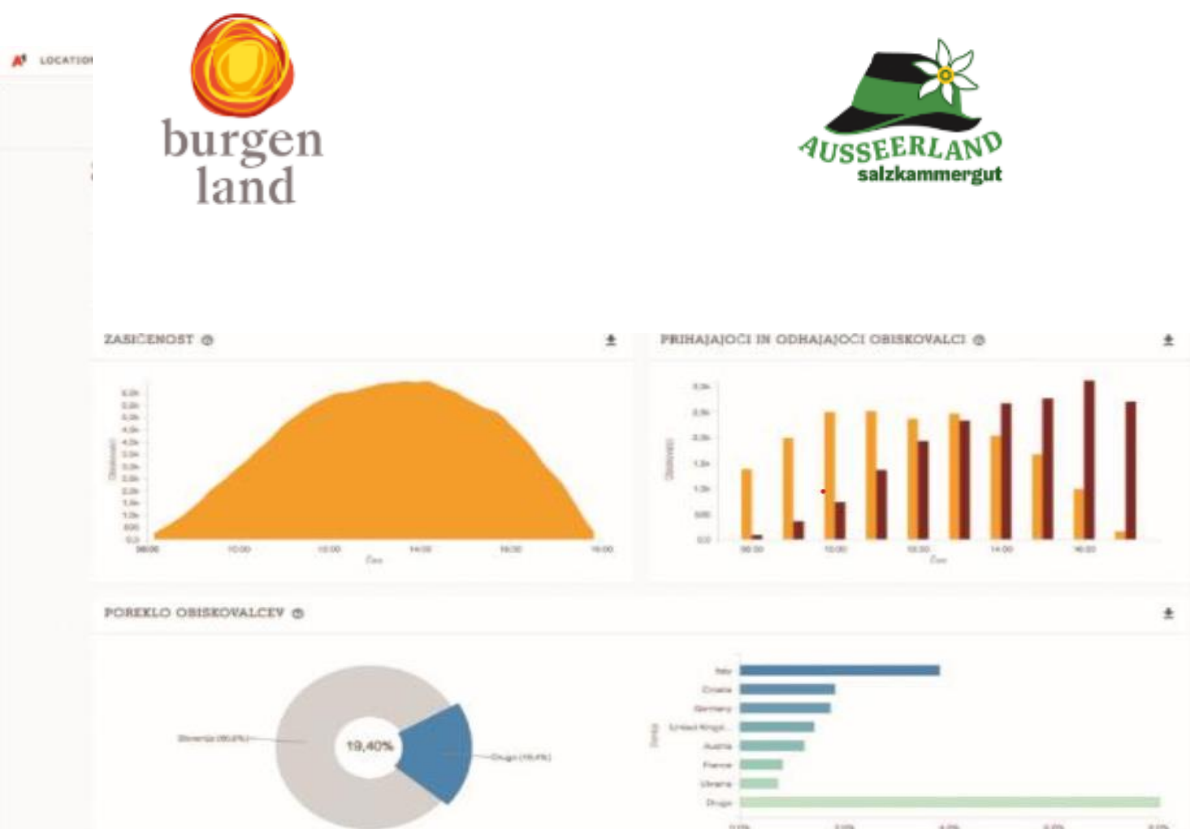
LOCATION

burgen land

AUSSEERLAND salzkammergut

ZASIČENOST

Čas

08:00 10:00 12:00 14:00 16:00 18:00

PRIHAJAJOČI IN ODHAJAJOČI OBISKOVALCI

Čas

POREKLO OBISKOVALCEV

19,40%

Slovenija (80,6%)

Drugo (19,4%)

Italy
Croatia
Germany
United Kingd...
Austria
France
Ukraine
Drugo